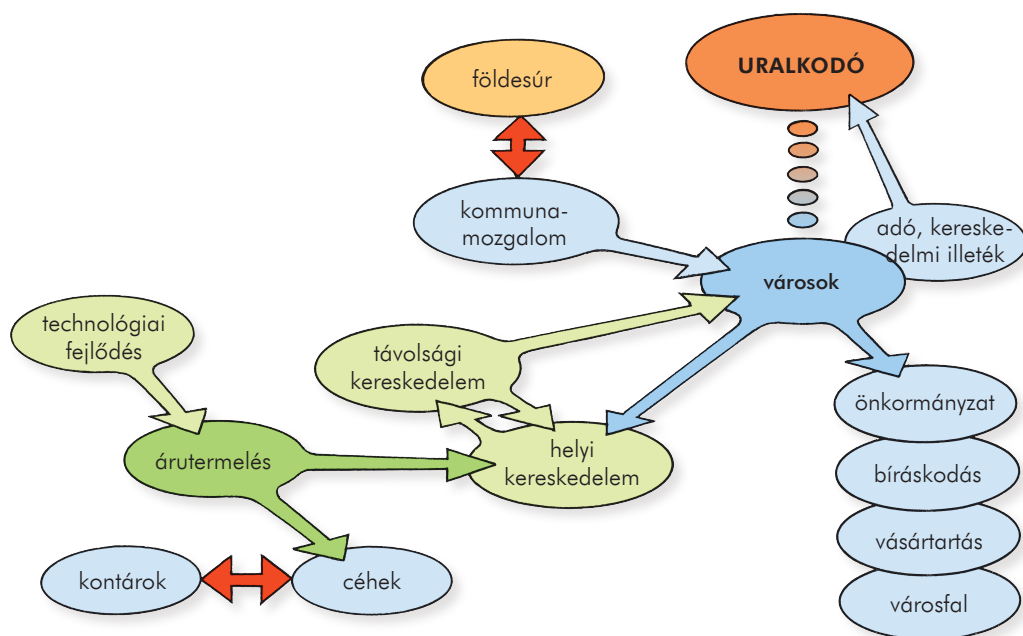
földesúr

URALKODÓ

kommunamozgalom

adó, kereskedelmi illeték

városok

technológiai fejlődés

távolsági kereskedelem

önkormányzat

árutermelés

helyi kereskedelem

bíráskodás

vásártartás

kontárok

céhek

városfal